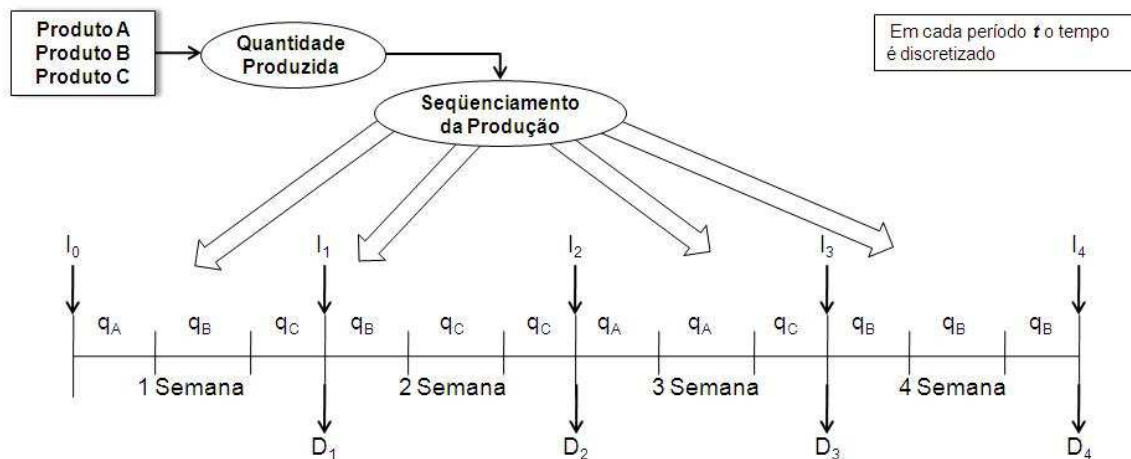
Produto A
Produto B
Produto C

Quantidade Produzida

Em cada período $t$ o tempo é discretizado

Seqüenciamento da Produção

$I_0$ $I_1$ $I_2$ $I_3$ $I_4$

$q_A$ $q_B$ $q_C$ $q_B$ $q_C$ $q_C$ $q_A$ $q_A$ $q_C$ $q_B$ $q_B$ $q_B$

1 Semana 2 Semana 3 Semana 4 Semana

$D_1$ $D_2$ $D_3$ $D_4$